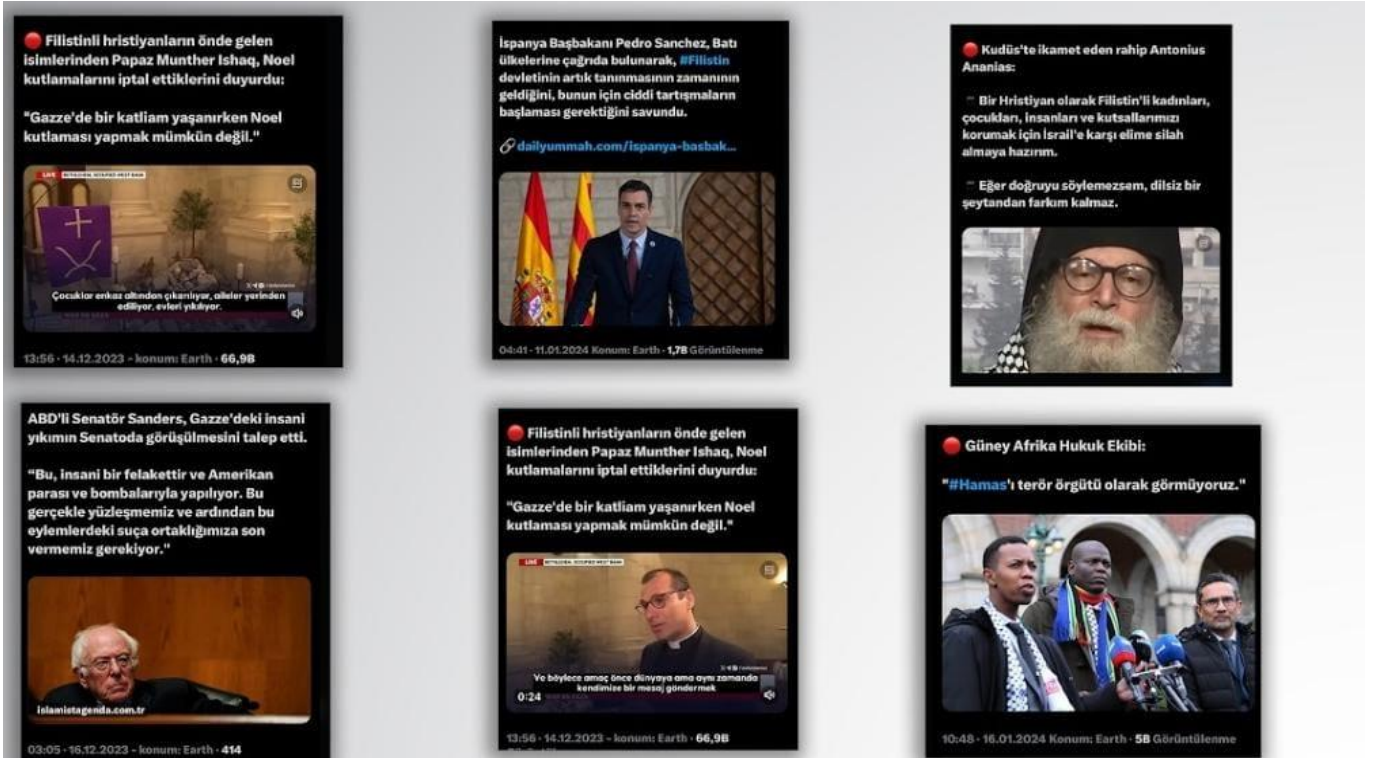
🔴 Filistinli hristiyanların önde gelen isimlerinden Papaz Munther Ishaq, Noel kutlamalarını iptal ettiklerini duyurdu:

"Gazze'de bir katliam yaşanırken Noel kutlaması yapmak mümkün değil."

LIVE BETHLEHEM, OCCUPIED WEST BANK

Çocuklar enkaz altından çıkarılıyor, aileler yerinden ediliyor, evleri yıkılıyor.

13:56 · 14.12.2023 · konum: Earth · 66,9B

İspanya Başbakanı Pedro Sanchez, Batı ülkelerine çağrıda bulunarak, #Filistin devletinin artık tanınmasının zamanının geldiğini, bunun için ciddi tartışmaların başlaması gerektiğini savundu.

🔗dailyummah.com/ispanya-basbak...

04:41 · 11.01.2024 Konum: Earth · 1,7B Görüntülenme

🔴 Kudüs'te ikamet eden rahip Antonius Ananias:

" Bir Hristiyan olarak Filistin'li kadınları, çocukları, insanları ve kutsallarımızı korumak için İsrail'e karşı elime silah almaya hazırım.

" Eğer doğruyu söylemezsem, dilsiz bir şeytandan farkım kalmaz.

ABD'li Senatör Sanders, Gazze'deki insani yıkımın Senatoda görüşülmesini talep etti.

"Bu, insani bir felakettir ve Amerikan parası ve bombalarıyla yapılıyor. Bu gerçekle yüzleşmemiz ve ardından bu eylemlerdeki suça ortaklığımıza son vermemiz gerekiyor."

islamistagenda.com.tr

03:05 · 16.12.2023 · konum: Earth · 414

🔴 Filistinli hristiyanların önde gelen isimlerinden Papaz Munther Ishaq, Noel kutlamalarını iptal ettiklerini duyurdu:

"Gazze'de bir katliam yaşanırken Noel kutlaması yapmak mümkün değil."

LIVE BETHLEHEM, OCCUPIED WEST BANK

Ve böylece amaç önce dünyaya ama aynı zamanda kendimize bir mesaj göndermek

0:24

13:56 · 14.12.2023 · konum: Earth · 66,9B

🔴 Güney Afrika Hukuk Ekibi:

"#Hamas'ı terör örgütü olarak görmüyoruz."

10:48 · 16.01.2024 Konum: Earth · 5B Görüntülenme